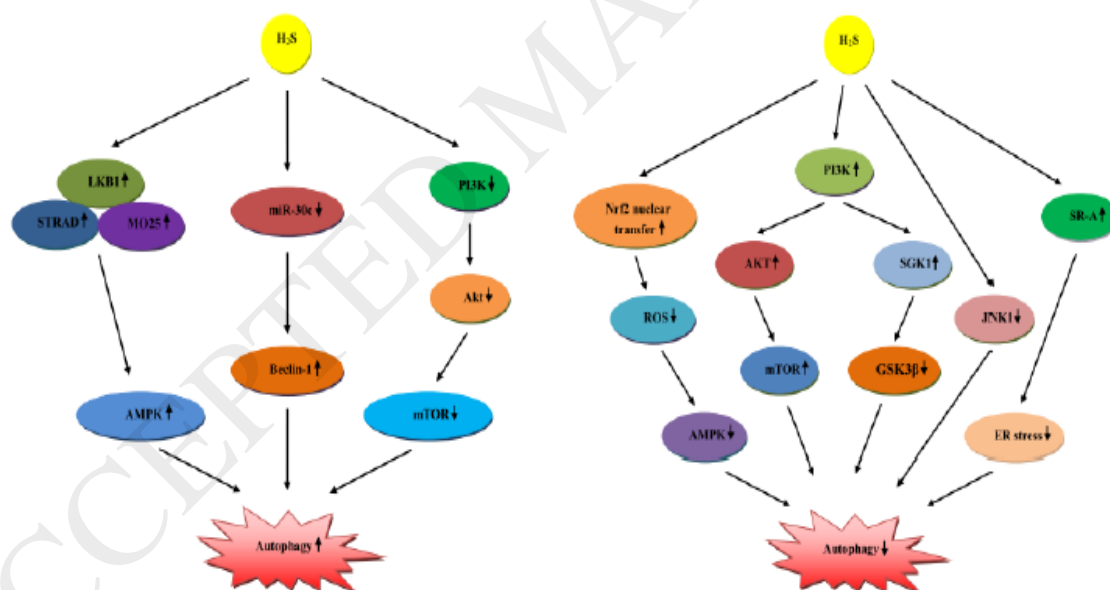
$H_2S$

LKB1↑

STRAD↑

MO25↑

miR-30c↓

PI3K↓

Akt↓

AMPK↑

Beclin-1↑

mTOR↓

Autophagy↑

$H_2S$

Nrf2 nuclear transfer↑

PI3K↑

SR-A↑

AKT↑

SGK1↑

ROS↓

JNK1↓

mTOR↑

GSK3β↓

AMPK↓

ER stress↓

Autophagy↓

ACCEPTED MA